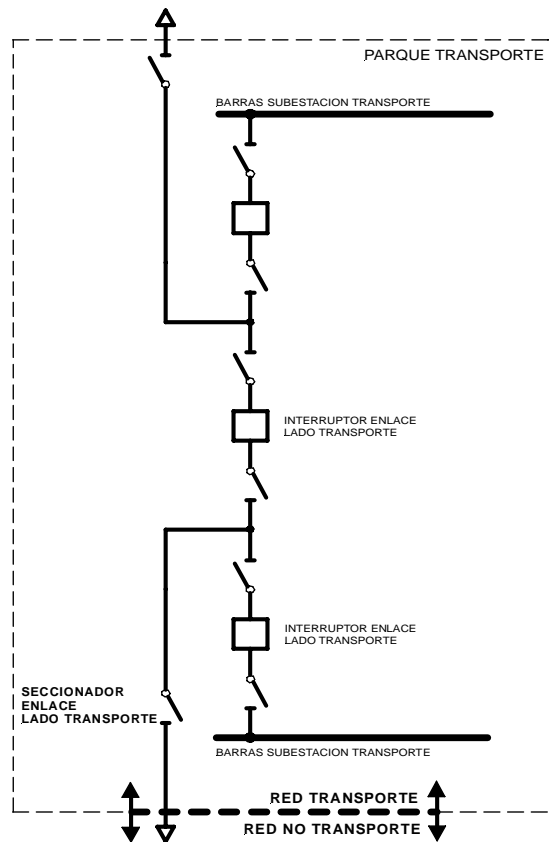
PARQUE TRANSPORTE

BARRAS SUBESTACION TRANSPORTE

INTERRUPTOR ENLACE
LADO TRANSPORTE

INTERRUPTOR ENLACE
LADO TRANSPORTE

SECCIONADOR
ENLACE
LADO TRANSPORTE

BARRAS SUBESTACION TRANSPORTE

RED TRANSPORTE
RED NO TRANSPORTE